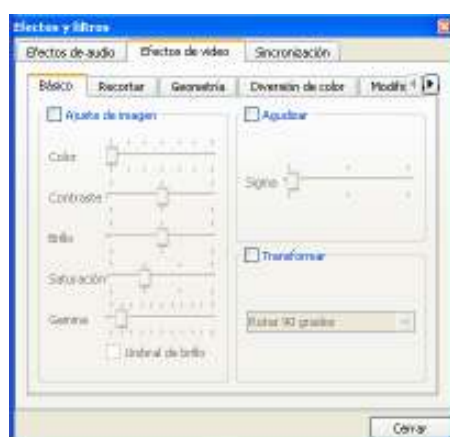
Efectos y filtros

Efectos de audio | Efectos de video | Sincronización

Básico | Recortar | Geometría | Diversión de color | Modific

Ajuste de imagen

Color

Contraste

Brillo

Saturación

Gamma

Umbral de brillo

Agudizar

Sigma

Transformar

Rotar 90 grados

Cerrar